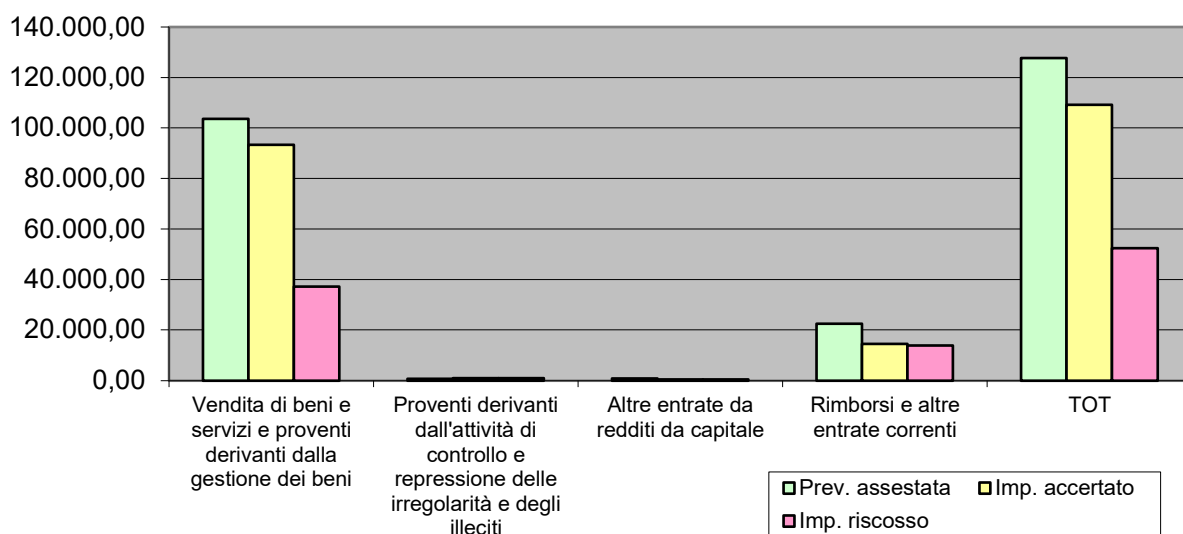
140.000,00
120.000,00
100.000,00
80.000,00
60.000,00
40.000,00
20.000,00
0,00

Vendita di beni e servizi e proventi derivanti dalla gestione dei beni

Proventi derivanti dall'attività di controllo e repressione delle irregolarità e degli illeciti

Altre entrate da redditi da capitale

Rimborsi e altre entrate correnti

TOT

Prev. assestata
Imp. accertato
Imp. riscosso